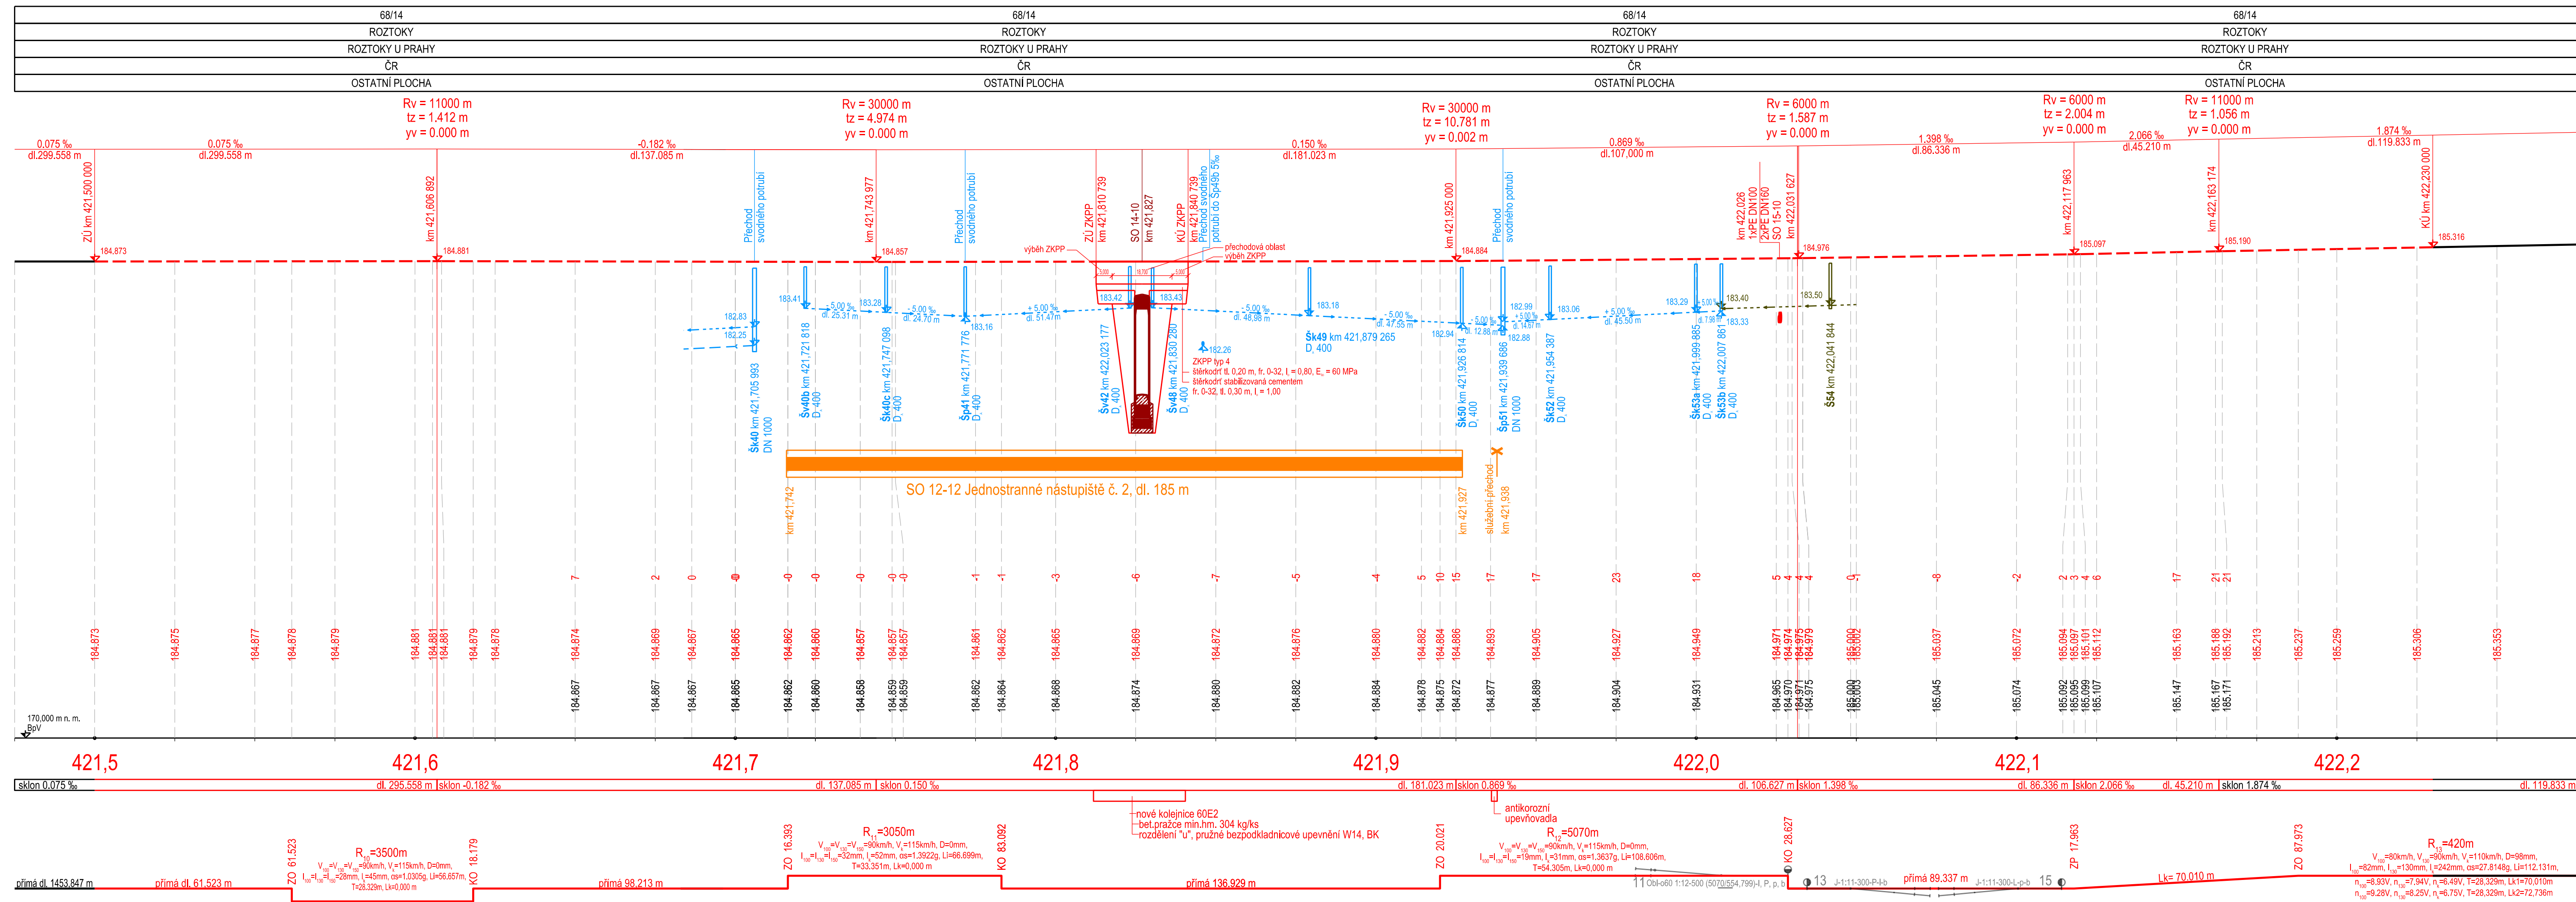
| 68/14 | 68/14 | 68/14 | 68/14 |
|---|---|---|---|
| ROZTOKY | ROZTOKY | ROZTOKY | ROZTOKY |
| ROZTOKY U PRAHY | ROZTOKY U PRAHY | ROZTOKY U PRAHY | ROZTOKY U PRAHY |
| ČR | ČR | ČR | ČR |
| OSTATNÍ PLOCHA | OSTATNÍ PLOCHA | OSTATNÍ PLOCHA | OSTATNÍ PLOCHA |

Rv = 11000 m
tz = 1.412 m
yv = 0.000 m

Rv = 30000 m
tz = 4.974 m
yv = 0.000 m

Rv = 30000 m
tz = 10.781 m
yv = 0.002 m

Rv = 6000 m
tz = 1.587 m
yv = 0.000 m

Rv = 6000 m
tz = 2.004 m
yv = 0.000 m

Rv = 11000 m
tz = 1.056 m
yv = 0.000 m

0.075 ‰ dl.299.558 m
0.075 ‰ dl.299.558 m
-0.182 ‰ dl.137.085 m
0.150 ‰ dl.181.023 m
0.869 ‰ dl.107.000 m
1.398 ‰ dl.86.336 m
2.066 ‰ dl.45.210 m
1.874 ‰ dl.119.833 m

ZÚ km 421.500 000 184.873
km 421.606 892 184.881
Přechod svodného potrubí
km 421.743 977 184.857
Přechod svodného potrubí
ZÚ ZKPP km 421.810 739
SO 14-10 km 421.827
KÚ ZKPP km 421.840 739
Přechod svodného potrubí do Šp49b 5‰
výběh ZKPP
přechodová oblast
výběh ZKPP
km 421.925 000 184.884
Přechod svodného potrubí
km 422.026 1xPE DN100 2xPE DN160 SO 15-10
km 422.031 627 184.976
km 422.117 963 185.097
km 422.163 174 185.190
KÚ km 422.230 000 185.316

182.83
182.25
183.41
- 5.00 ‰ dl. 25.31 m
183.28
- 5.00 ‰ dl. 24.70 m
183.16
+ 5.00 ‰ dl. 51.41 m
183.42
183.43
+ 5.00 ‰ dl. 48.98 m
183.18
- 5.00 ‰ dl. 47.55 m
182.94
- 5.00 ‰ dl. 12.88 m
182.99
+ 5.00 ‰ dl. 14.67 m
182.88
183.06
+ 5.00 ‰ dl. 45.50 m
183.29
183.40
183.33
183.50
182.26

Šk40 km 421,705 993 DN 1000
Šv40b km 421,721 818 D 400
Šk40c km 421,747 098 D 400
Šp41 km 421,771 776 D 400
Šv42 km 422,023 177 D 400
Šv48 km 421,830 260 D 400
Šk49 km 421,879 265 D 400
Šk50 km 421,926 814 D 400
Šp51 km 421,939 686 DN 1000
Šk52 km 421,954 387 D 400
Šk53a km 421,999 865 D 400
Šk53b km 422,007 861 D 400
Š54 km 422,041 844

ZKPP typ 4
štěrkodrť tl. 0,20 m, fr. 0-32, I$_s$ = 0,80, E$_o$ = 60 MPa
štěrkodrť stabilizovaná cementem
fr. 0-32, tl. 0,30 m, I$_s$ = 1,00

SO 12-12 Jednostranné nástupiště č. 2, dl. 185 m
km 421,742
km 421,927
služební přechod km 421,938

7 2 0 0 -0 -0 -0 -0 -0 -1 -1 -3 -6 -7 -5 -4 5 10 15 17 17 23 18 5 4 4 4 0 -8 -2 2 3 4 6 17 21 21

184.873 184.875 184.877 184.878 184.879 184.881 184.881 184.881 184.879 184.878 184.874 184.869 184.867 184.865 184.862 184.860 184.857 184.857 184.857 184.861 184.862 184.865 184.869 184.872 184.876 184.880 184.882 184.884 184.886 184.893 184.905 184.927 184.949 184.971 184.974 184.975 184.979 185.000 185.002 185.037 185.072 185.094 185.097 185.101 185.112 185.163 185.188 185.192 185.213 185.237 185.259 185.306 185.353

184.867 184.867 184.867 184.865 184.862 184.860 184.858 184.859 184.859 184.862 184.864 184.868 184.874 184.880 184.882 184.884 184.878 184.875 184.872 184.877 184.889 184.904 184.931 184.965 184.970 184.971 184.975 185.000 185.003 185.045 185.074 185.092 185.095 185.099 185.107 185.147 185.167 185.171

170,000 m n. m.
BpV

421,5 421,6 421,7 421,8 421,9 422,0 422,1 422,2

sklon 0,075 ‰ | dl. 295,558 m | sklon -0,182 ‰ | dl. 137,085 m | sklon 0,150 ‰ | dl. 181,023 m | sklon 0,869 ‰ | dl. 106,627 m | sklon 1,398 ‰ | dl. 86,336 m | sklon 2,066 ‰ | dl. 45,210 m | sklon 1,874 ‰ | dl. 119,833 m

nové kolejnice 60E2
bet.pražce min.hm. 304 kg/ks
rozdělení "u", pružné bezpodkladnicové upevnění W14, BK

antikorozní upevňovadla

přímá dl. 1453,847 m
přímá dl. 61,523 m
ZO 61,523
R$_{10}$=3500m
V$_{100}$=V$_{120}$=V$_{130}$=90km/h, V$_k$=115km/h, D=0mm, I$_{100}$=I$_{120}$=I$_{130}$=28mm, I$_k$=45mm, os=1,0305g, Ll=56,657m, T=28,329m, Lk=0,000 m
KO 18,179
přímá 98,213 m
ZO 16,393
R$_{11}$=3050m
V$_{100}$=V$_{120}$=V$_{130}$=90km/h, V$_k$=115km/h, D=0mm, I$_{100}$=I$_{120}$=I$_{130}$=32mm, I$_k$=52mm, os=1,3922g, Ll=66,699m, T=33,351m, Lk=0,000 m
KO 83,092
přímá 136,929 m
ZO 20,021
R$_{12}$=5070m
V$_{100}$=V$_{120}$=V$_{130}$=90km/h, V$_k$=115km/h, D=0mm, I$_{100}$=I$_{120}$=I$_{130}$=19mm, I$_k$=31mm, os=1,3637g, Ll=108,606m, T=54,305m, Lk=0,000 m
KO 28,627
11 Obl-o60 1:12-500 (5070/554,799)-I, P, p, b
13 J-1:11-300-P-l-b
přímá 89,337 m
J-1:11-300-L-p-b 15
ZP 17,963
Lk= 70,010 m
ZO 87,973
R$_{13}$=420m
V$_{100}$=80km/h, V$_{130}$=90km/h, V$_k$=110km/h, D=98mm, I$_{100}$=82mm, I$_{130}$=130mm, I$_k$=242mm, os=27,8148g, Ll=112,131m,
n$_{100}$=8,93V, n$_{130}$=7,94V, n$_k$=6,49V, T=28,329m, Lk1=70,010m
n$_{100}$=9,28V, n$_{130}$=8,25V, n$_k$=6,75V, T=28,329m, Lk2=72,736m